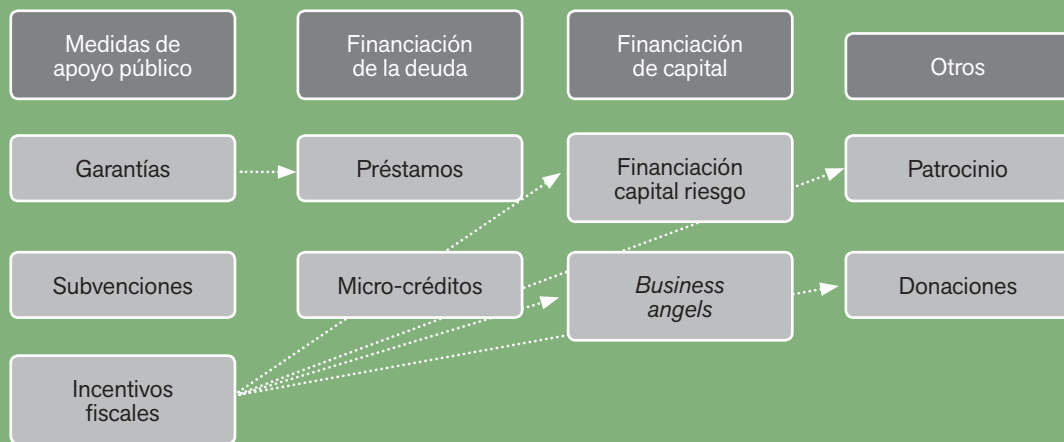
Medidas de apoyo público

Financiación de la deuda

Financiación de capital

Otros

Garantías

Préstamos

Financiación capital riesgo

Patrocinio

Subvenciones

Micro-créditos

*Business angels*

Donaciones

Incentivos fiscales